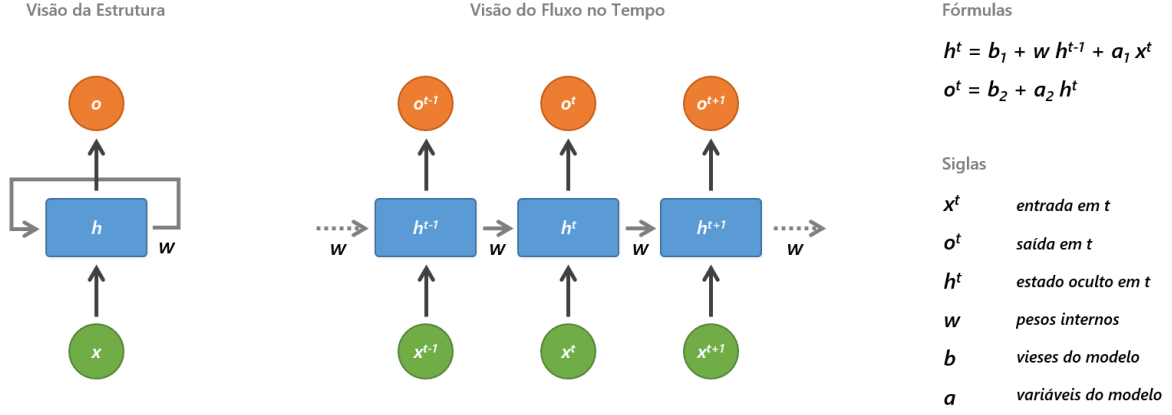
Visão da Estrutura

$o$

$h$

$w$

$x$

Visão do Fluxo no Tempo

$o^{t-1}$ $o^{t}$ $o^{t+1}$

$w$ $h^{t-1}$ $w$ $h^{t}$ $w$ $h^{t+1}$ $w$

$x^{t-1}$ $x^{t}$ $x^{t+1}$

Fórmulas

$h^t = b_1 + w\, h^{t-1} + a_1\, x^t$

$o^t = b_2 + a_2\, h^t$

Siglas

$x^t$ entrada em t

$o^t$ saída em t

$h^t$ estado oculto em t

$w$ pesos internos

$b$ vieses do modelo

$a$ variáveis do modelo